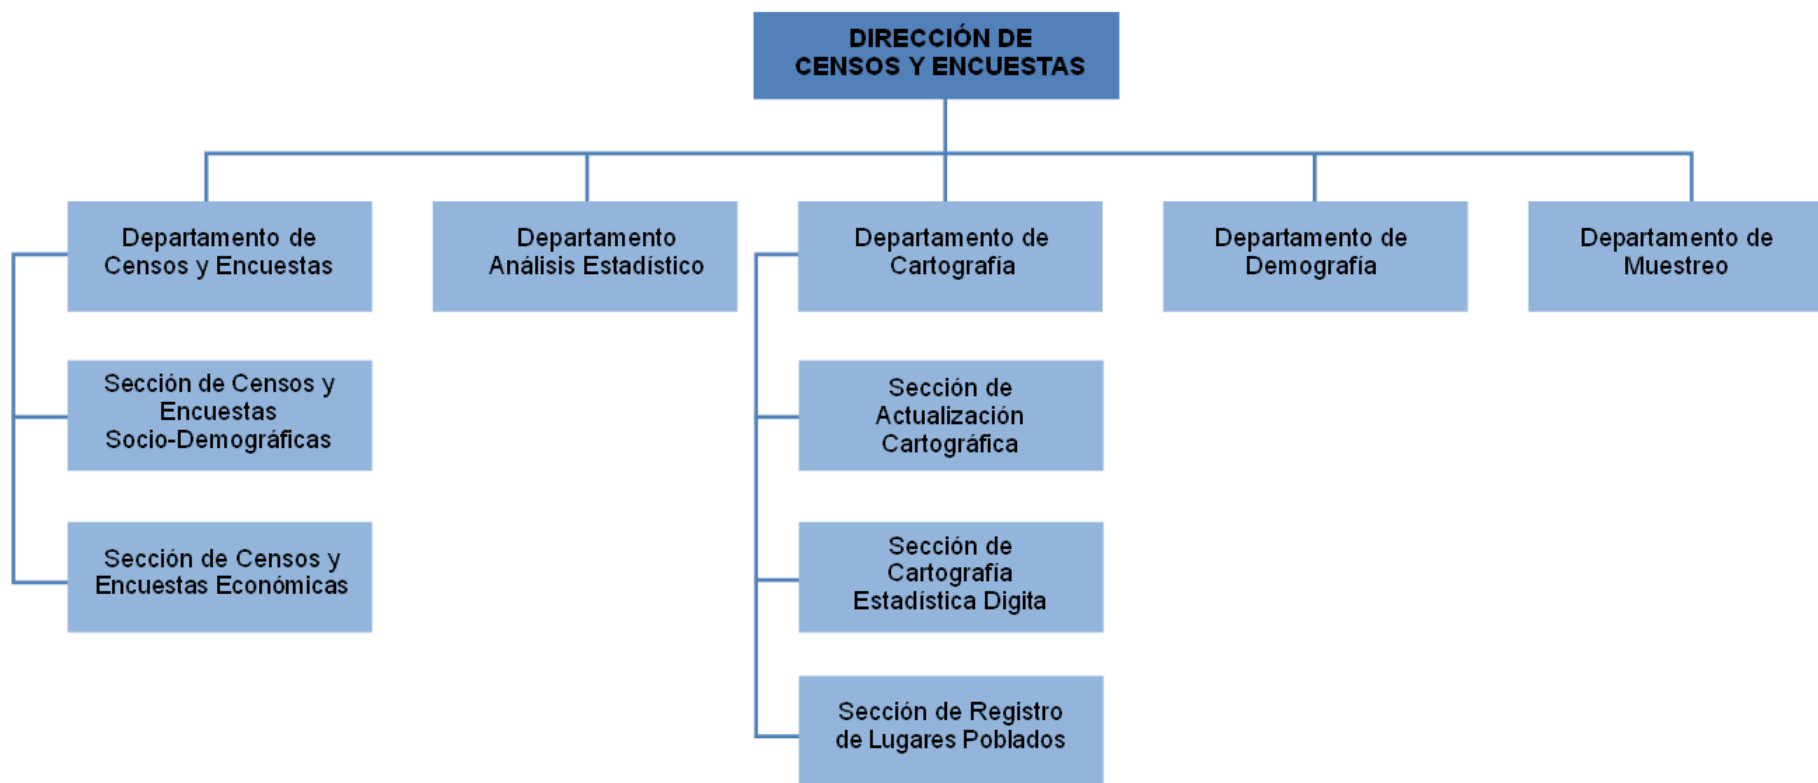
DIRECCIÓN DE CENSOS Y ENCUESTAS

Departamento de Censos y Encuestas

Sección de Censos y Encuestas Socio-Demográficas

Sección de Censos y Encuestas Económicas

Departamento Análisis Estadístico

Departamento de Cartografía

Sección de Actualización Cartográfica

Sección de Cartografía Estadística Digita

Sección de Registro de Lugares Poblados

Departamento de Demografía

Departamento de Muestreo